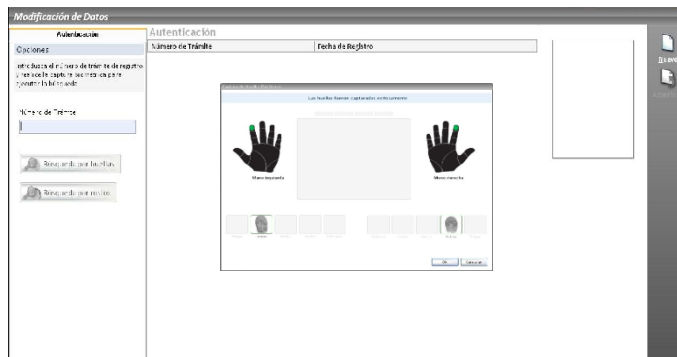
Modificación de Datos

Autenticación

Opciones

Introduzca el número de trámite de registro y realice la captura de huella para ejecutar la búsqueda

Número de Trámite

Búsqueda por huellas

Búsqueda por rostro

Autenticación

| Número de Trámite | Fecha de Registro |
|---|---|

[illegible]

Las huellas fueron capturadas correctamente

Mano izquierda

Mano derecha

OK

Cancelar

Nuevo